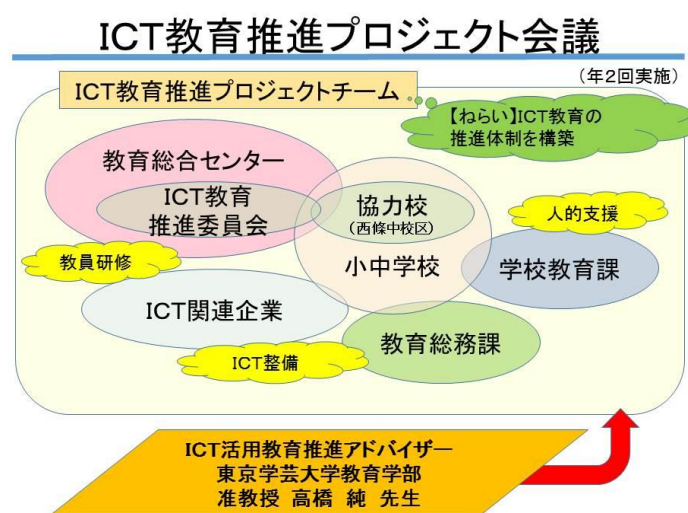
ICT教育推進プロジェクト会議

（年2回実施）

ICT教育推進プロジェクトチーム

【ねらい】ICT教育の推進体制を構築

教育総合センター

ICT教育推進委員会

協力校
（西條中校区）

人的支援

教員研修

小中学校

学校教育課

ICT関連企業

教育総務課

ICT整備

ICT活用教育推進アドバイザー
東京学芸大学教育学部
准教授　高橋　純　先生